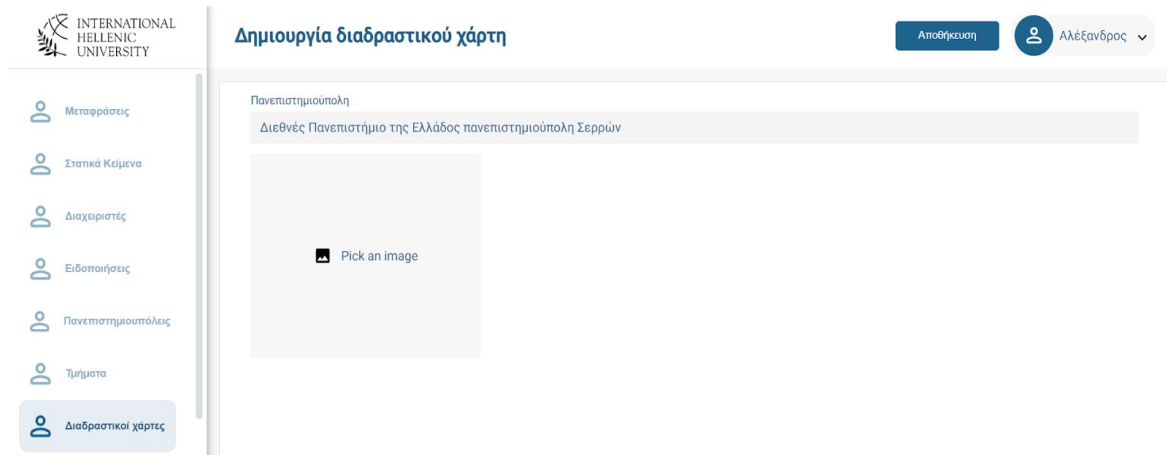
INTERNATIONAL HELLENIC UNIVERSITY

Δημιουργία διαδραστικού χάρτη

Αποθήκευση

Αλέξανδρος

Μεταφράσεις

Στατικά Κείμενα

Διαχειριστές

Ειδοποιήσεις

Πανεπιστημιουπόλεις

Τμήματα

Διαδραστικοί χάρτες

Πανεπιστημιούπολη

Διεθνές Πανεπιστήμιο της Ελλάδος πανεπιστημιούπολη Σερρών

Pick an image